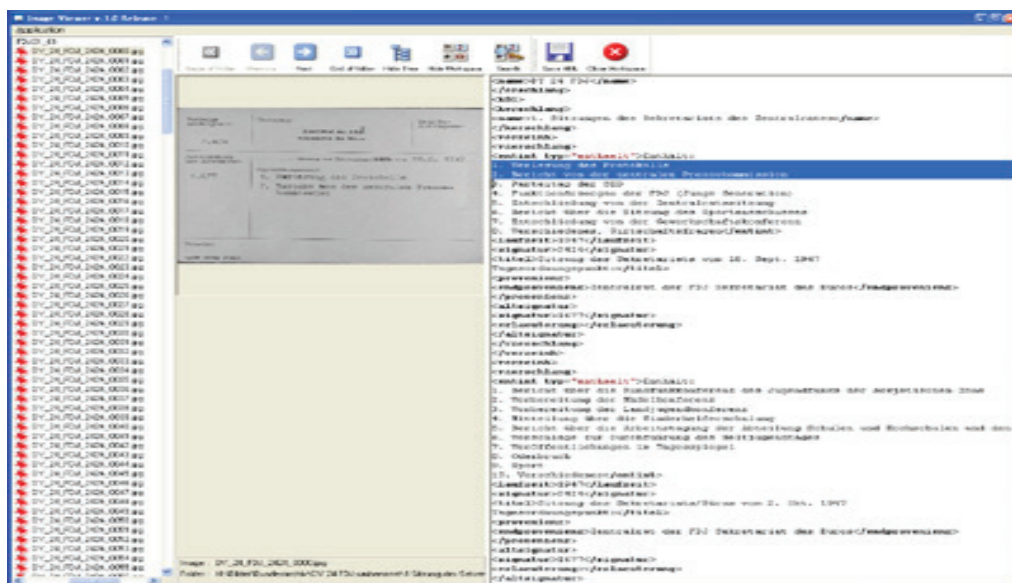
Image Viewer v.1.0 Release
Application
Next
Save XML
Close Workspace
<name>DY 24 FDJ</name>
</erschliessung>
<ebene>
<erschliessung>
<name>1. Sitzungen des Sekretariats des Zentralrates</name>
</erschliessung>
<verzeichnung>
<enthalt typ="enthalt">Enthalt:
1. Verlesung des Protokolls
2. Bericht von der zentralen Pressekommission
3. Parteitag der SED
4. Aufgabenstellung der FDJ (Junge Generation)
5. Entwicklung von der Zentralratsleitung
6. Bericht über die Sitzung des Sportausschusses
7. Entwicklung von der Gewerkschaftsleitung
8. Verschiedenes, Mitteilungen</enthalt>
<laufzeit>1947</laufzeit>
<signatur>2424</signatur>
<titel>Sitzung des Sekretariats vom 10. Sept. 1947
Tagesordnungspunkte</titel>
<provenienz>
<vorprovenienz>Zentralrat der FDJ Sekretariat des Buros</vorprovenienz>
</provenienz>
<altsignatur>
<signatur>2477</signatur>
</altsignatur>
</verzeichnung>
<verzeichnung>
<enthalt typ="enthalt">Enthalt:
1. Bericht über die Rundfunkkonferenz der Jugendverbände der sowjetischen Zone
2. Vorbereitung der Mädchenkonferenz
3. Vorbereitung der Landjugendkonferenz
4. Mitteilung über die Kinderhilfsorganisation
5. Bericht über die Arbeitstagung der Abteilung Schulen und Hochschulen und des
6. Vorschläge zur Durchführung des Beitragseinzuges
7. Veröffentlichungen im Tagesspiegel
8. Ostlandkreis
9. Sport
10. Verschiedenes</enthalt>
<laufzeit>1947</laufzeit>
<signatur>2425</signatur>
<titel>Sitzung des Sekretariats/Büros vom 2. Okt. 1947
Tagesordnungspunkte</titel>
<provenienz>
<vorprovenienz>Zentralrat der FDJ Sekretariat des Buros</vorprovenienz>
</provenienz>
<altsignatur>
<signatur>2477</signatur>
</altsignatur>
Image: DY_24_FDJ_2426_0000.jpg
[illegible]